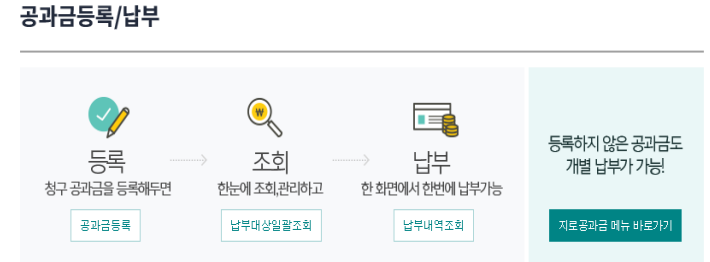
공과금등록/납부

등록
청구 공과금을 등록해두면
공과금등록

조회
한눈에 조회,관리하고
납부대상일괄조회

납부
한 화면에서 한번에 납부가능
납부내역조회

등록하지 않은 공과금도 개별 납부가 가능!
지로공과금 메뉴 바로가기